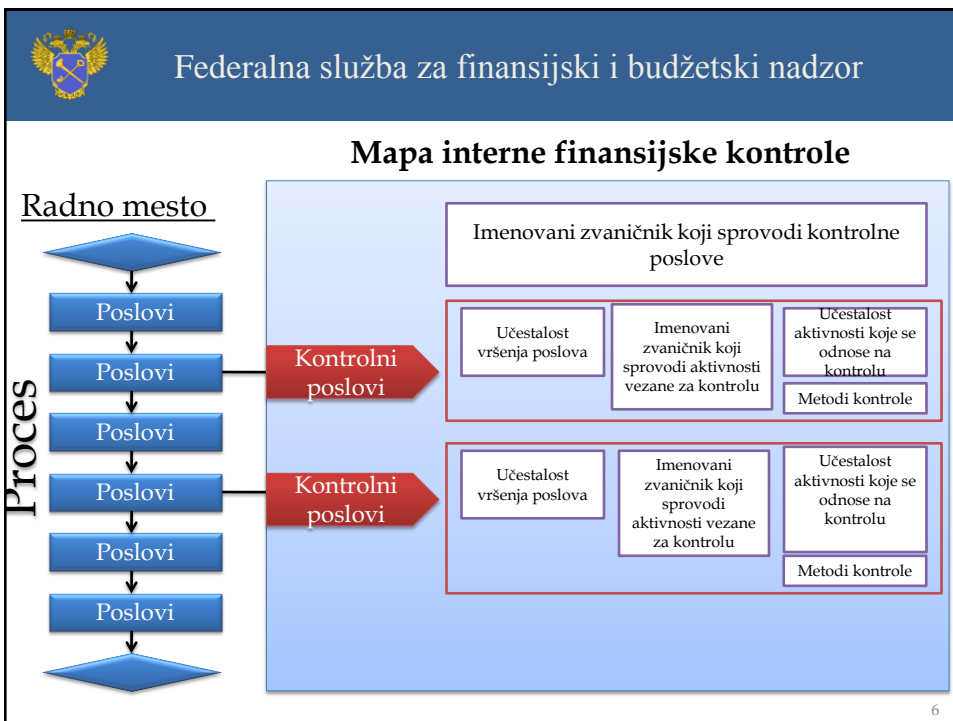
Federalna služba za finansijski i budžetski nadzor

Mapa interne finansijske kontrole

Radno mesto

Proces

Poslovi

Poslovi

Poslovi

Poslovi

Poslovi

Poslovi

Kontrolni poslovi

Kontrolni poslovi

Imenovani zvaničnik koji sprovodi kontrolne poslove

Učestalost vršenja poslova

Imenovani zvaničnik koji sprovodi aktivnosti vezane za kontrolu

Učestalost aktivnosti koje se odnose na kontrolu

Metodi kontrole

Učestalost vršenja poslova

Imenovani zvaničnik koji sprovodi aktivnosti vezane za kontrolu

Učestalost aktivnosti koje se odnose na kontrolu

Metodi kontrole

6